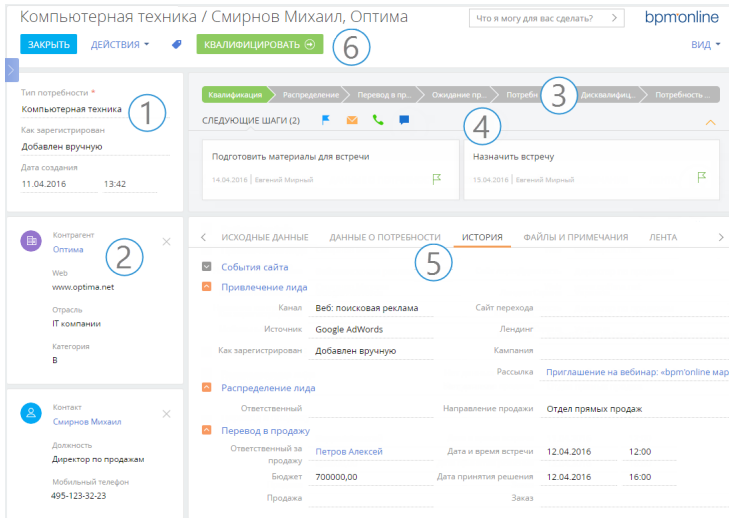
Компьютерная техника / Смирнов Михаил, Оптима

Что я могу для вас сделать?

bpm'online

ЗАКРЫТЬ

ДЕЙСТВИЯ

КВАЛИФИЦИРОВАТЬ

6

ВИД

Тип потребности *
Компьютерная техника

1

Как зарегистрирован
Добавлен вручную

Дата создания
11.04.2016 13:42

Квалификация
Распределение
Перевод в пр...
Ожидание пр...
Потребн
3
Дисквалифиц...
Потребность...

СЛЕДУЮЩИЕ ШАГИ (2)

4

Подготовить материалы для встречи
14.04.2016 | Евгений Мирный

Назначить встречу
15.04.2016 | Евгений Мирный

Контрагент
Оптима

2

Web
www.optima.net

Отрасль
IT компании

Категория
B

Контакт
Смирнов Михаил

Должность
Директор по продажам

Мобильный телефон
495-123-32-23

ИСХОДНЫЕ ДАННЫЕ
ДАННЫЕ О ПОТРЕБНОСТИ
ИСТОРИЯ
ФАЙЛЫ И ПРИМЕЧАНИЯ
ЛЕНТА

5

События сайта

Привлечение лида

| Канал | Веб: поисковая реклама | Сайт перехода | |
|---|---|---|---|
| Источник | Google AdWords | Лендинг | |
| Как зарегистрирован | Добавлен вручную | Кампания | |
| | | Рассылка | Приглашение на вебинар: «bpm'online мар |

Распределение лида

| Ответственный | | Направление продажи | Отдел прямых продаж |
|---|---|---|---|

Перевод в продажу

| Ответственный за продажу | Петров Алексей | Дата и время встречи | 12.04.2016 12:00 |
|---|---|---|---|
| Бюджет | 700000,00 | Дата принятия решения | 12.04.2016 16:00 |
| Продажа | | Заказ | |